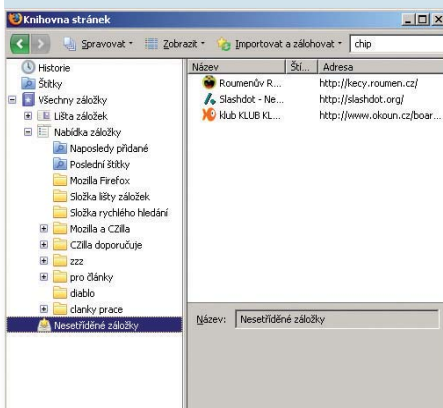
Knihovna stránek

Spravovat · Zobrazit · Importovat a zálohovat · chip

Historie
Štítky
Všechny záložky
Lišta záložek
Nabídka záložky
Naposledy přidané
Poslední štítky
Mozilla Firefox
Složka lišty záložek
Složka rychlého hledání
Mozilla a CZilla
CZilla doporučuje
zzz
pro články
diablo
clanky prace
Nesetříděné záložky

| Název | Ští... | Adresa |
|---|---|---|
| Roumenův R... | | http://kecy.roumen.cz/ |
| Slashdot - Ne... | | http://slashdot.org/ |
| klub KLUB KL... | | http://www.okoun.cz/boar... |

Název: Nesetříděné záložky